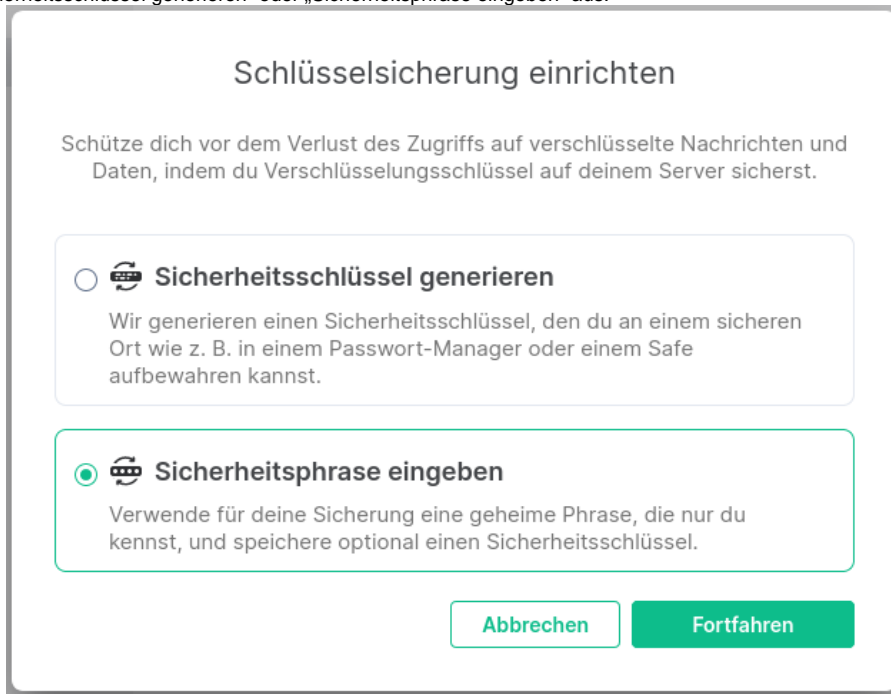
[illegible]heitsschlüssel generieren" oder „Sicherheitsphrase eingeben" aus.

Schlüsselsicherung einrichten

Schütze dich vor dem Verlust des Zugriffs auf verschlüsselte Nachrichten und Daten, indem du Verschlüsselungsschlüssel auf deinem Server sicherst.

Sicherheitsschlüssel generieren

Wir generieren einen Sicherheitsschlüssel, den du an einem sicheren Ort wie z. B. in einem Passwort-Manager oder einem Safe aufbewahren kannst.

Sicherheitsphrase eingeben

Verwende für deine Sicherung eine geheime Phrase, die nur du kennst, und speichere optional einen Sicherheitsschlüssel.

Abbrechen

Fortfahren